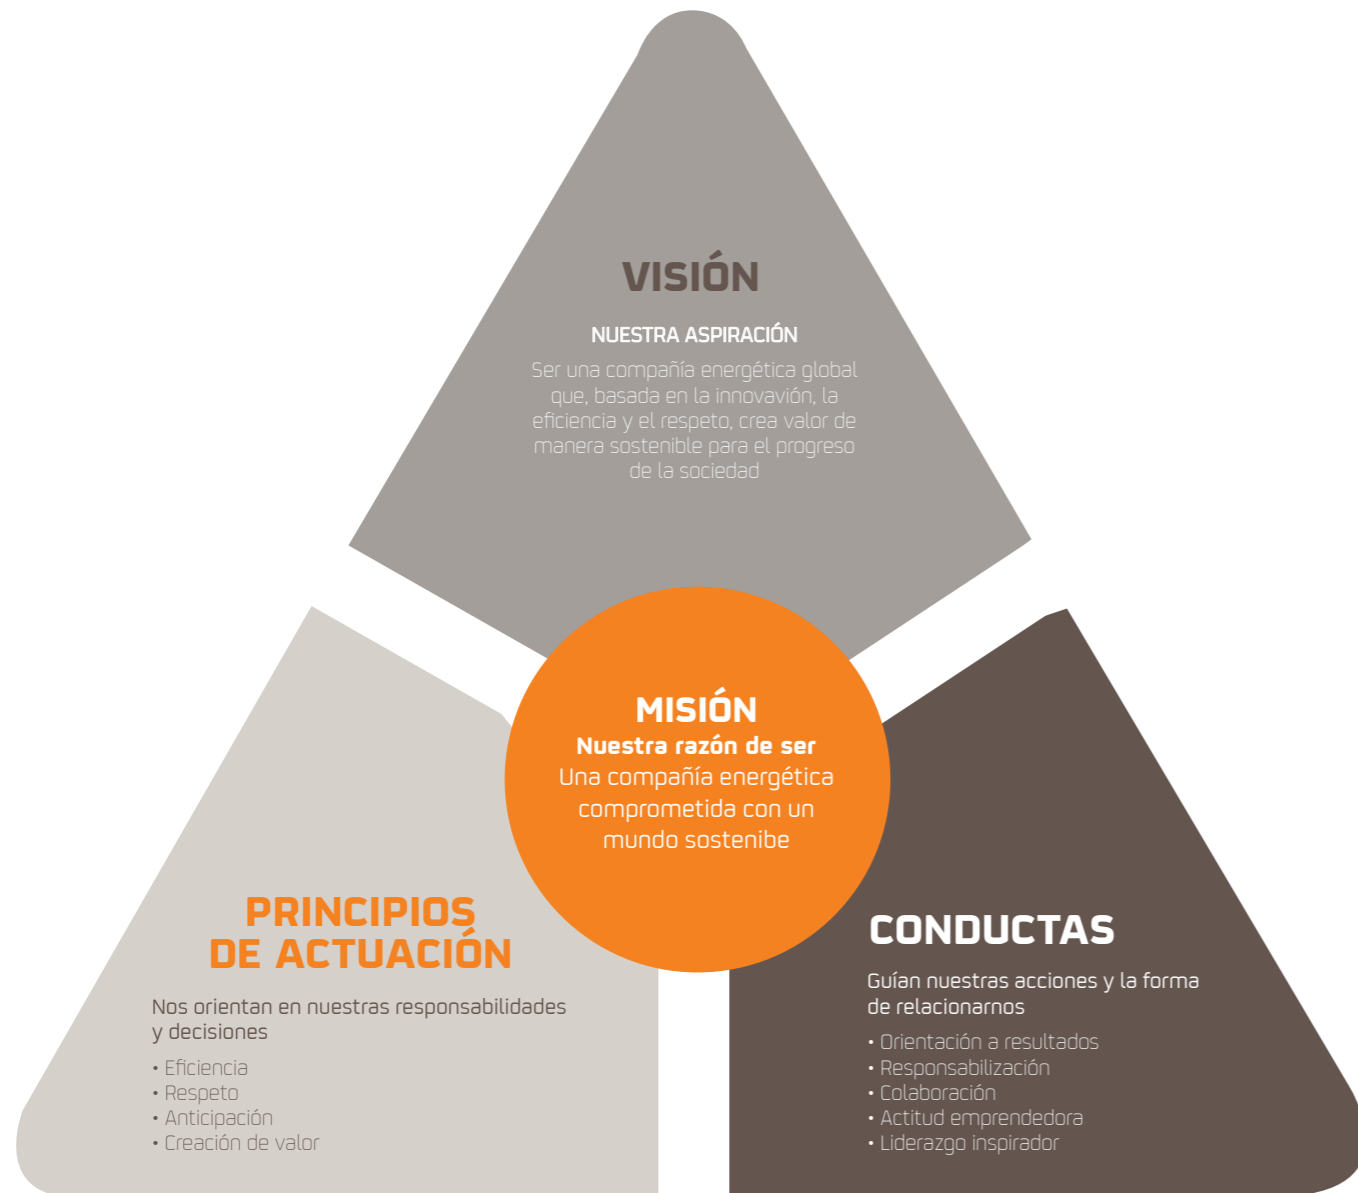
VISIÓN

NUESTRA ASPIRACIÓN

Ser una compañía energética global que, basada en la innovavión, la eficiencia y el respeto, crea valor de manera sostenible para el progreso de la sociedad

MISIÓN
Nuestra razón de ser
Una compañía energética comprometida con un mundo sostenibe

PRINCIPIOS DE ACTUACIÓN

Nos orientan en nuestras responsabilidades y decisiones

• Eficiencia
• Respeto
• Anticipación
• Creación de valor

CONDUCTAS

Guían nuestras acciones y la forma de relacionarnos

• Orientación a resultados
• Responsabilización
• Colaboración
• Actitud emprendedora
• Liderazgo inspirador